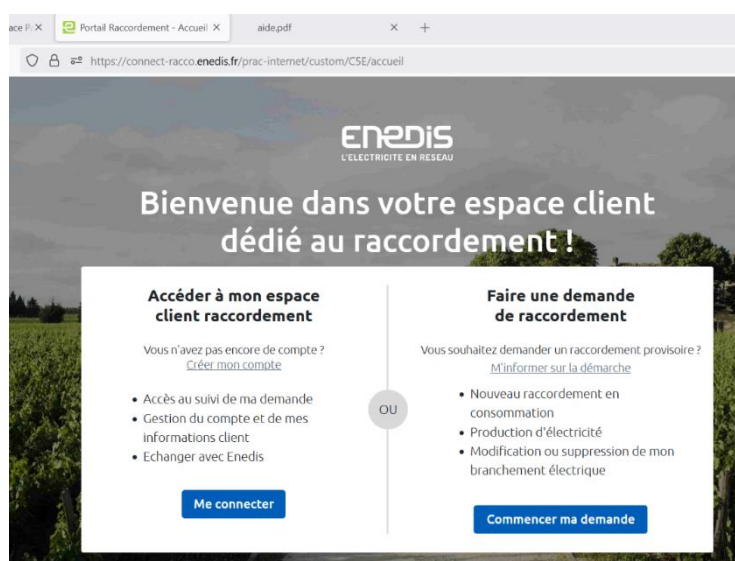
ace P X | Portail Raccordement - Accueil X | aide.pdf X +

https://connect-racco.enedis.fr/prac-internet/custom/CSE/accueil

ENEDIS
L'ELECTRICITE EN RESEAU

Bienvenue dans votre espace client dédié au raccordement !

Accéder à mon espace client raccordement

Vous n'avez pas encore de compte ?
Créer mon compte

• Accès au suivi de ma demande
• Gestion du compte et de mes informations client
• Echanger avec Enedis

Me connecter

OU

Faire une demande de raccordement

Vous souhaitez demander un raccordement provisoire ?
M'informer sur la démarche

• Nouveau raccordement en consommation
• Production d'électricité
• Modification ou suppression de mon branchement électrique

Commencer ma demande